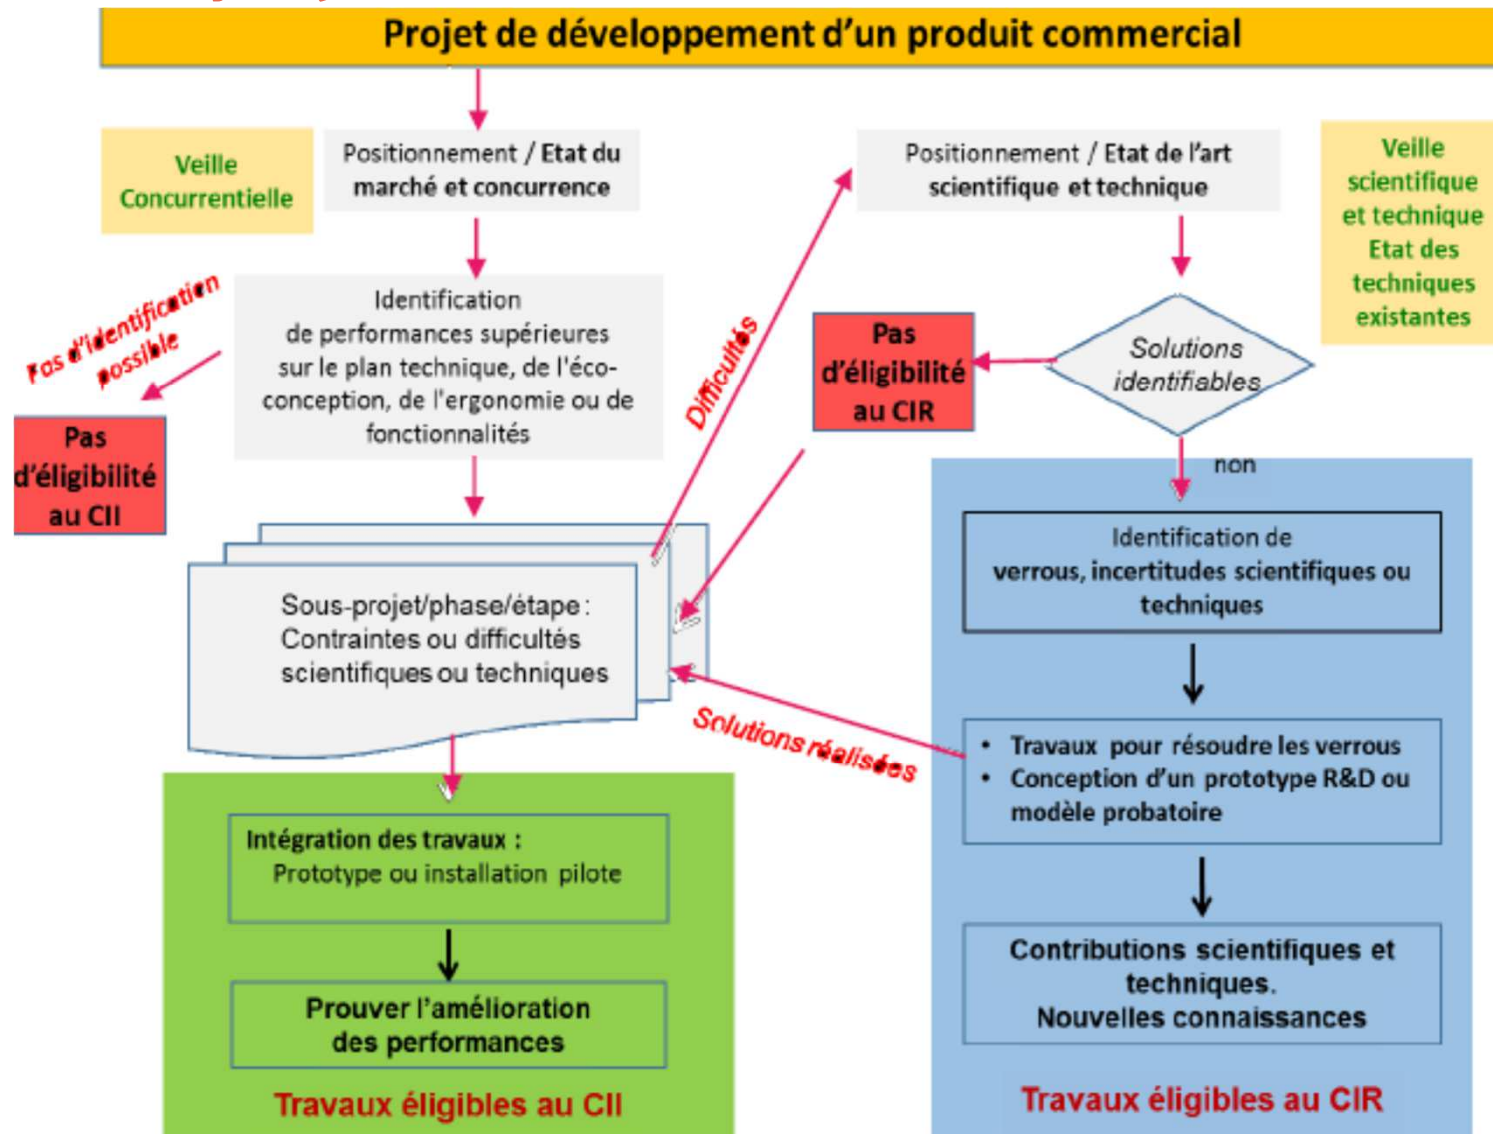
Projet de développement d'un produit commercial

Veille Concurrentielle

Positionnement / Etat du marché et concurrence

Identification de performances supérieures sur le plan technique, de l'éco-conception, de l'ergonomie ou de fonctionnalités

Pas d'identification possible

Pas d'éligibilité au CII

Sous-projet/phase/étape : Contraintes ou difficultés scientifiques ou techniques

Difficultés

Positionnement / Etat de l'art scientifique et technique

Veille scientifique et technique Etat des techniques existantes

Solutions identifiables

Pas d'éligibilité au CIR

non

Identification de verrous, incertitudes scientifiques ou techniques

Solutions réalisées

• Travaux pour résoudre les verrous
• Conception d'un prototype R&D ou modèle probatoire

Contributions scientifiques et techniques. Nouvelles connaissances

Travaux éligibles au CIR

Intégration des travaux : Prototype ou installation pilote

Prouver l'amélioration des performances

Travaux éligibles au CII